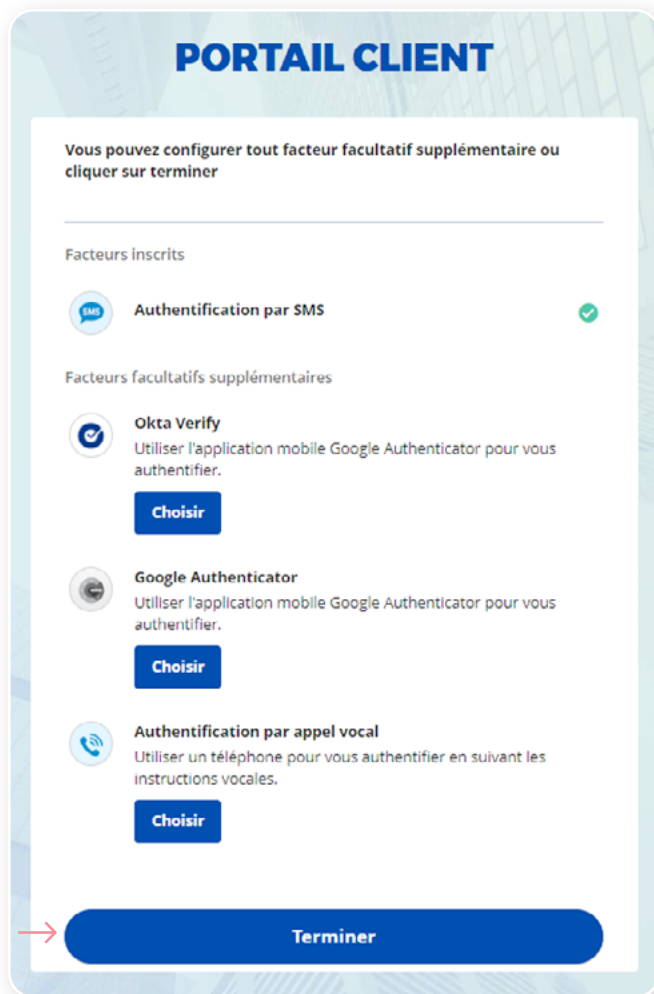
PORTAIL CLIENT

Vous pouvez configurer tout facteur facultatif supplémentaire ou cliquer sur terminer

Facteurs inscrits

SMS

Authentification par SMS

Facteurs facultatifs supplémentaires

Okta Verify
Utiliser l'application mobile Google Authenticator pour vous authentifier.

Choisir

Google Authenticator
Utiliser l'application mobile Google Authenticator pour vous authentifier.

Choisir

Authentification par appel vocal
Utiliser un téléphone pour vous authentifier en suivant les instructions vocales.

Choisir

Terminer